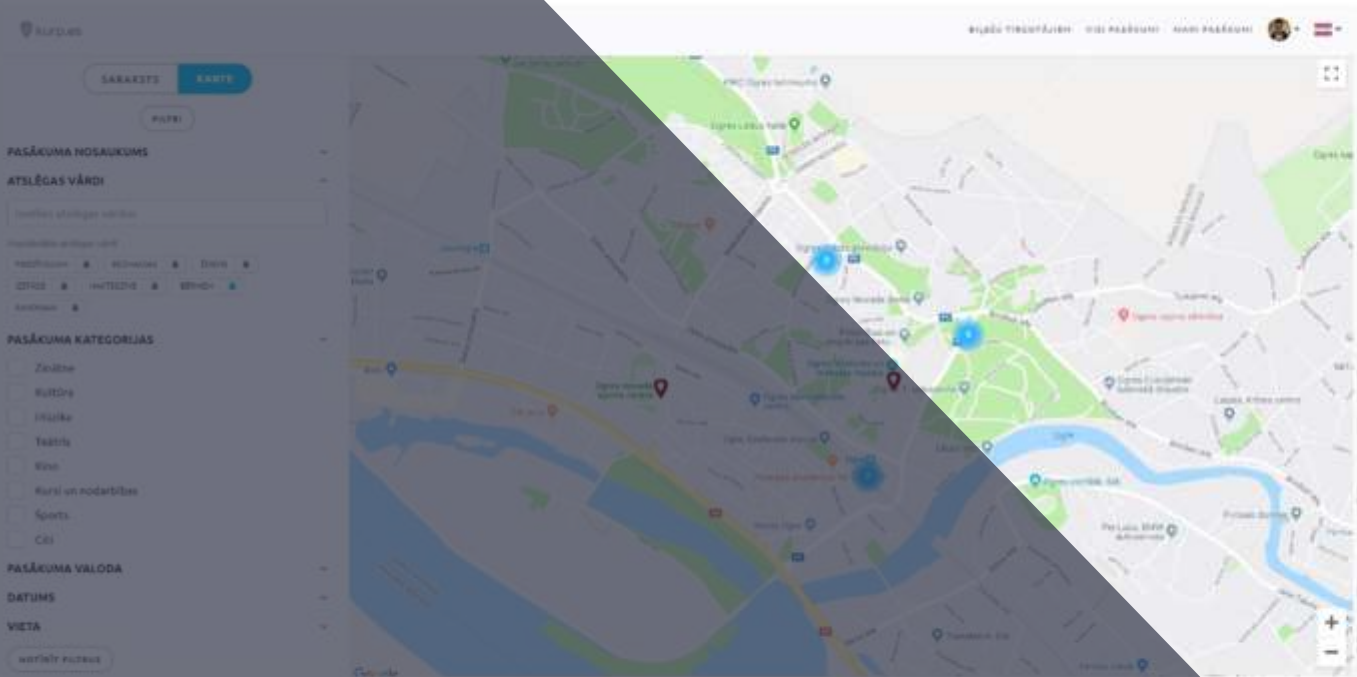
SARAKSTS KARTE

FILTRI

PASĀKUMA NOSAUKUMS

ATSLĒGAS VĀRDI

PASĀKUMA KATEGORIJAS

Zinātne

Kultūra

Mūzika

Teātris

Kino

Kursi un nodarbības

Sports

Citi

PASĀKUMA VALODA

DATUMS

VIETA

NOTĪRĪT FILTRUS

BIĻEŠU TIRGOTĀJIEM VISI PASĀKUMI MANI PASĀKUMI

Ogre

Google

+

−